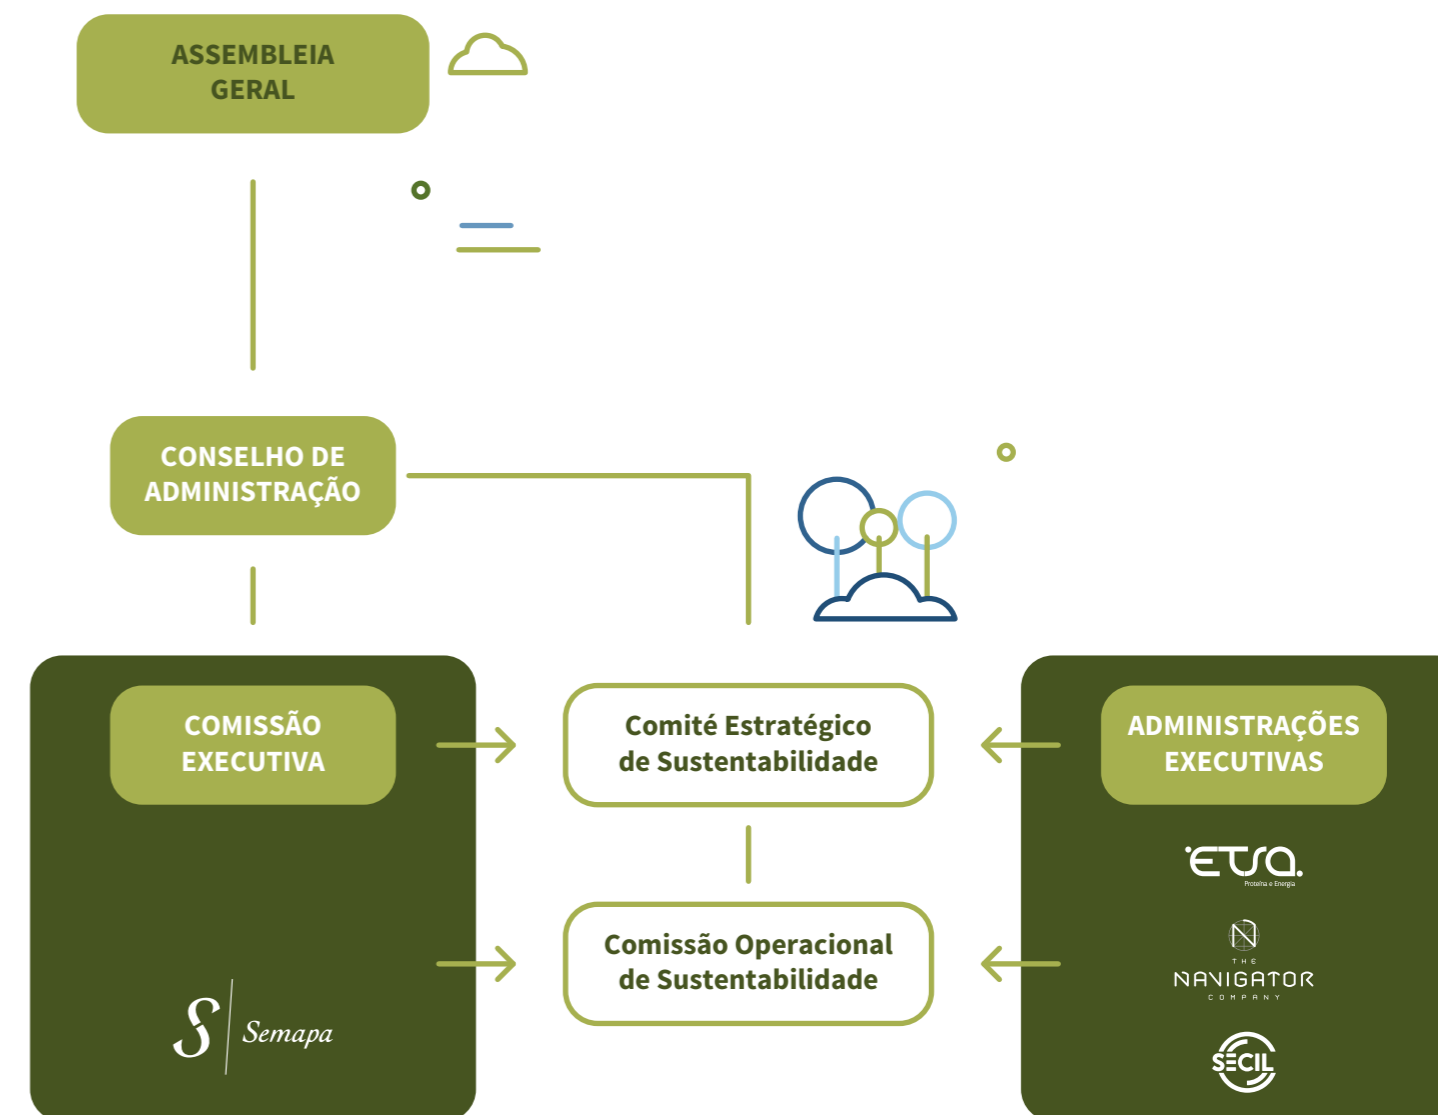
ASSEMBLEIA GERAL

CONSELHO DE ADMINISTRAÇÃO

COMISSÃO EXECUTIVA

S Semapa

Comité Estratégico de Sustentabilidade

Comissão Operacional de Sustentabilidade

ADMINISTRAÇÕES EXECUTIVAS

ETSA Proteína e Energia

THE NAVIGATOR COMPANY

SECIL